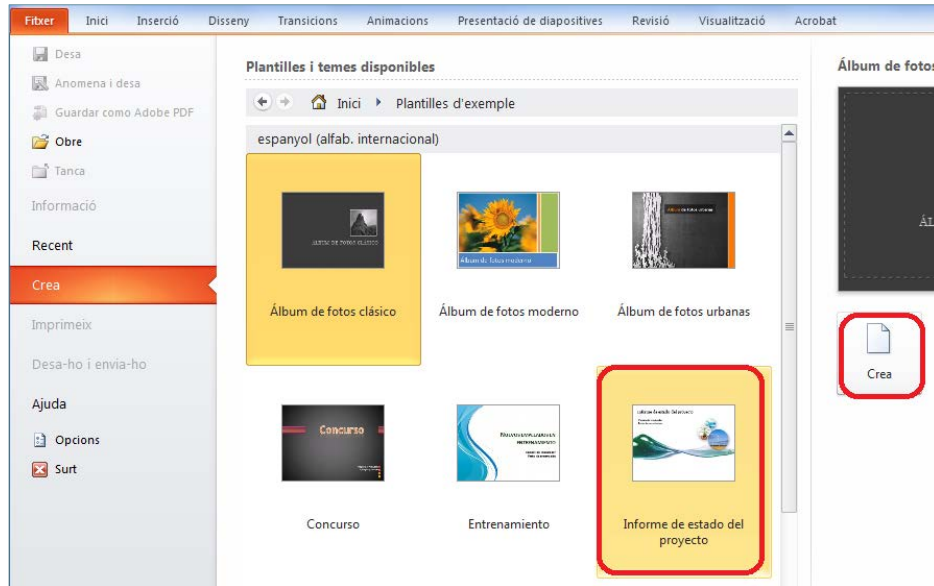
Fitxer Inici Inserció Disseny Transicions Animacions Presentació de diapositives Revisió Visualització Acrobat

Desa
Anomena i desa
Guardar como Adobe PDF
Obre
Tanca
Informació
Recent
Crea
Imprimeix
Desa-ho i envia-ho
Ajuda
Opcions
Surt

Plantilles i temes disponibles

Inici ▸ Plantilles d'exemple

espanyol (alfab. internacional)

ÁLBUM DE FOTOS CLÁSICO
Álbum de fotos clásico

Álbum de fotos moderno
Álbum de fotos moderno

Álbum de fotos urbanas
Álbum de fotos urbanas

Concurso
Concurso

Entrenamiento

Informe de estado del proyecto
Informe de estado del proyecto

Álbum de fotos

ÁL

Crea